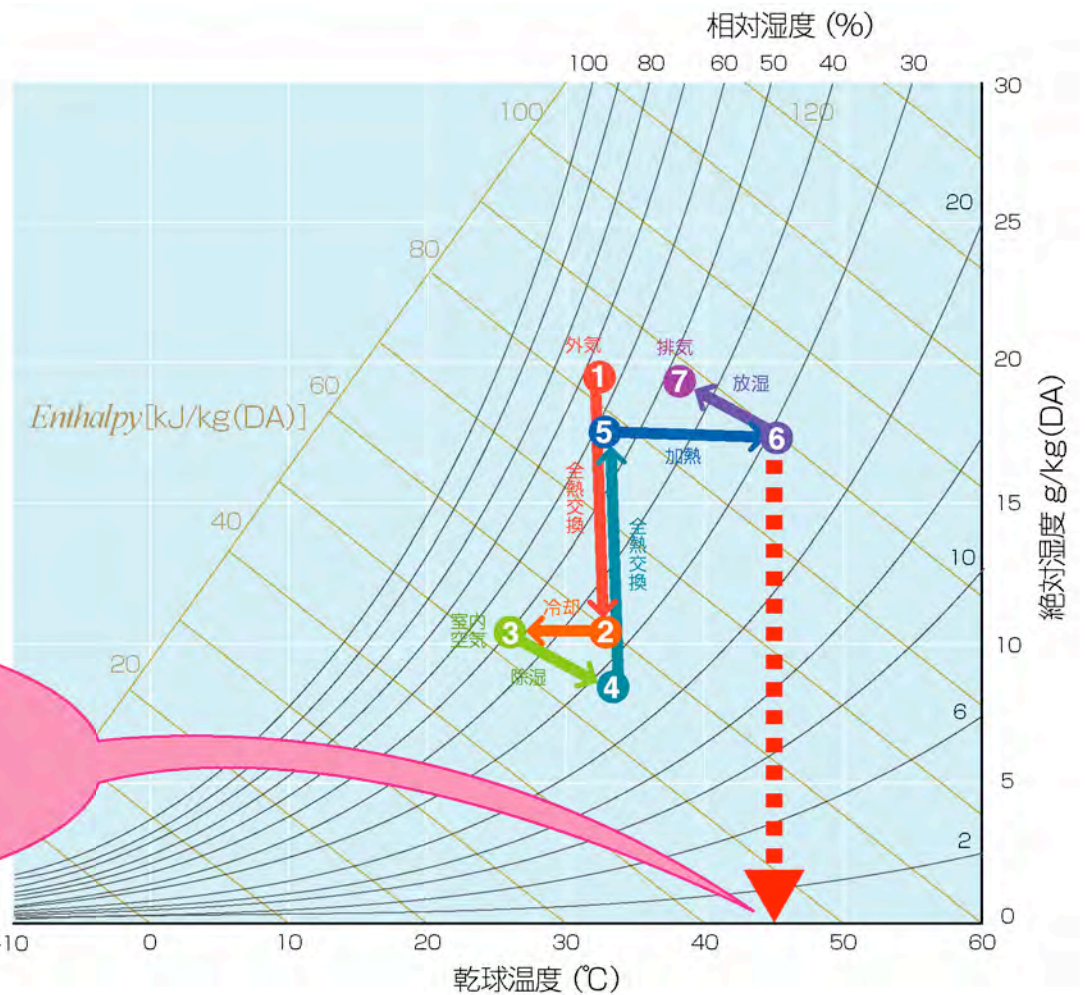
相対湿度 (%)

100 80 60 50 40 30

100 120

80

60

40

20

Enthalpy[kJ/kg(DA)]

外気

1

排気

7

放湿

5

6

加熱

全熱交換

全熱交換

冷却

室内空気

3

2

除湿

4

20

10

6

2

30

25

20

15

10

5

0

絶対湿度 g/kg(DA)

-10 0 10 20 30 40 50 60

乾球温度 (℃)